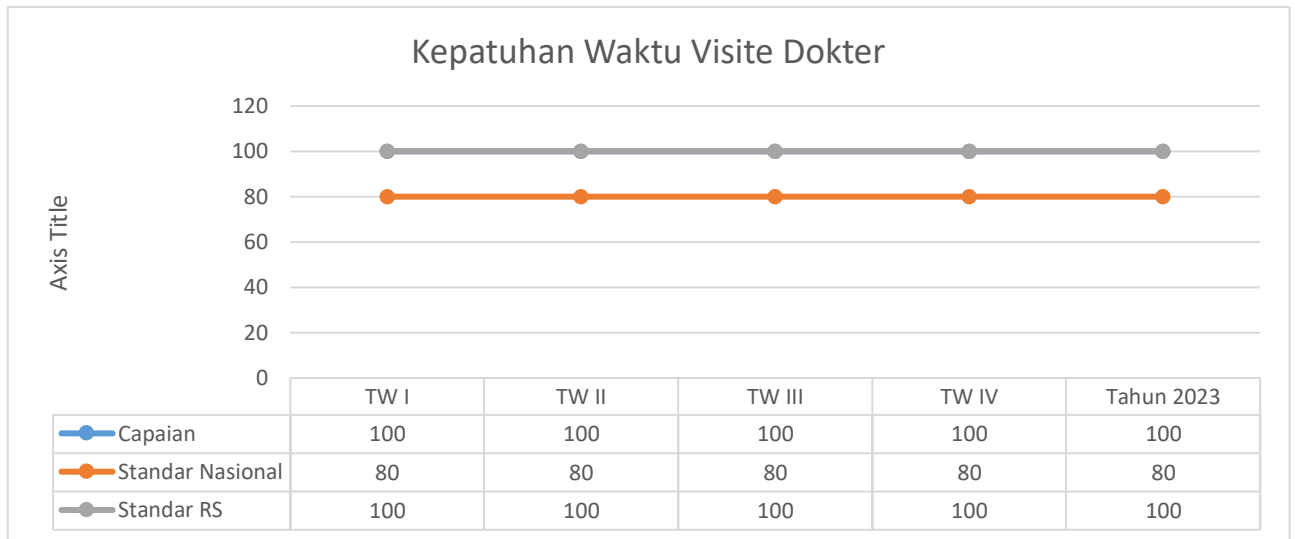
Kepatuhan Waktu Visite Dokter

Axis Title

120
100
80
60
40
20
0

| | TW I | TW II | TW III | TW IV | Tahun 2023 |
|---|---|---|---|---|---|
| Capaian | 100 | 100 | 100 | 100 | 100 |
| Standar Nasional | 80 | 80 | 80 | 80 | 80 |
| Standar RS | 100 | 100 | 100 | 100 | 100 |